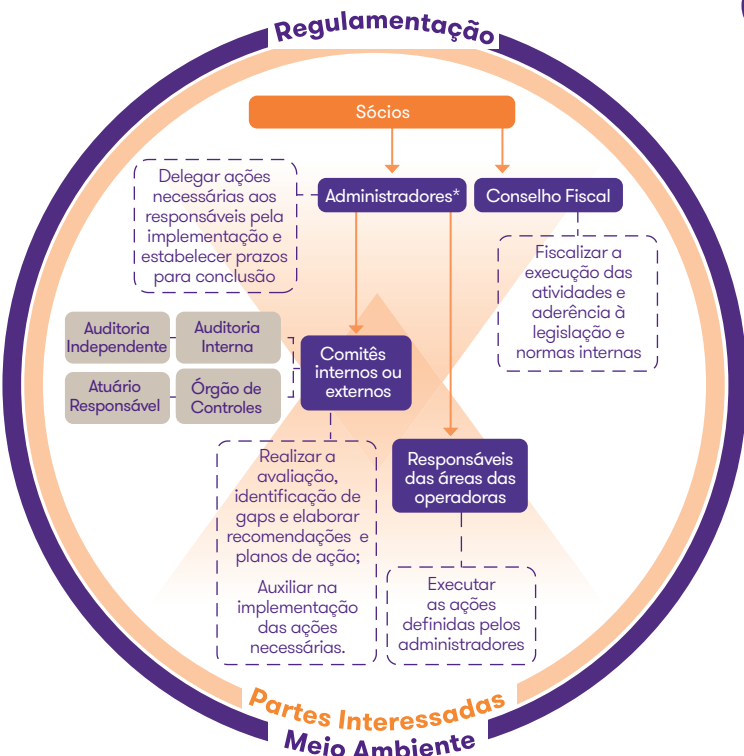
Regulamentação

Sócios

Delegar ações necessárias aos responsáveis pela implementação e estabelecer prazos para conclusão

Administradores*

Conselho Fiscal

Fiscalizar a execução das atividades e aderência à legislação e normas internas

Auditoria Independente

Auditoria Interna

Atuário Responsável

Órgão de Controles

Comitês internos ou externos

Realizar a avaliação, identificação de gaps e elaborar recomendações e planos de ação;

Auxiliar na implementação das ações necessárias.

Responsáveis das áreas das operadoras

Executar as ações definidas pelos administradores

Partes Interessadas

Meio Ambiente